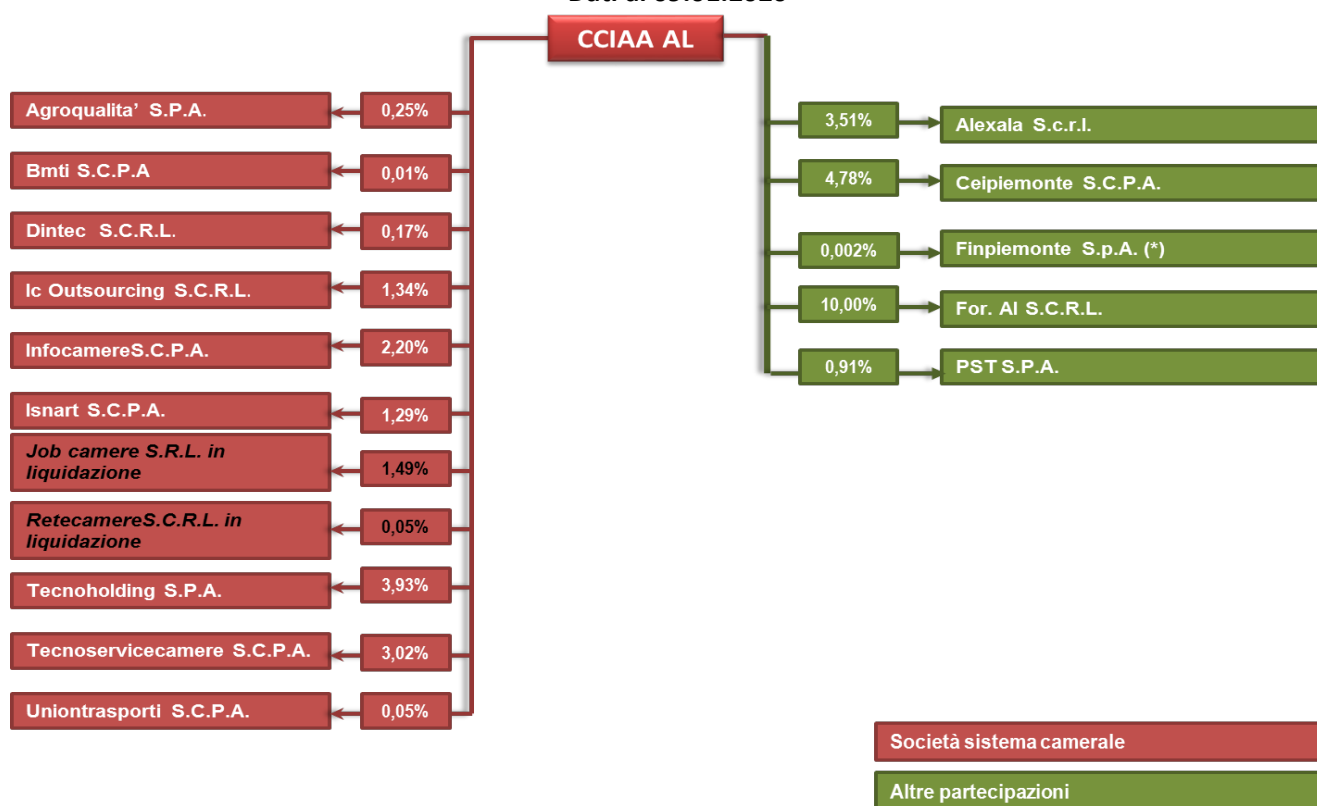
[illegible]

CCIAA AL

Agroqualita' S.P.A.
0,25%

Bmti S.C.P.A
0,01%

Dintec S.C.R.L.
0,17%

Ic Outsourcing S.C.R.L.
1,34%

InfocamereS.C.P.A.
2,20%

Isnart S.C.P.A.
1,29%

Job camere S.R.L. in liquidazione
1,49%

RetecamereS.C.R.L. in liquidazione
0,05%

Tecnoholding S.P.A.
3,93%

Tecnoservicecamere S.C.P.A.
3,02%

Uniontrasporti S.C.P.A.
0,05%

3,51%
Alexala S.c.r.l.

4,78%
Ceipiemonte S.C.P.A.

0,002%
Finpiemonte S.p.A. (*)

10,00%
For. Al S.C.R.L.

0,91%
PST S.P.A.

Società sistema camerale

Altre partecipazioni